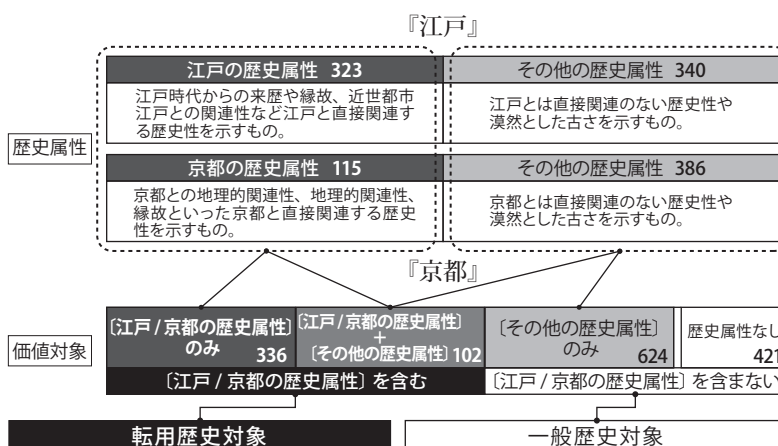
『江戸』

歴史属性

江戸の歴史属性 323
江戸時代からの来歴や縁故、近世都市江戸との関連性など江戸と直接関連する歴史性を示すもの。

その他の歴史属性 340
江戸とは直接関連のない歴史性や漠然とした古さを示すもの。

京都の歴史属性 115
京都との地理的関連性、地理的関連性、縁故といった京都と直接関連する歴史性を示すもの。

その他の歴史属性 386
京都とは直接関連のない歴史性や漠然とした古さを示すもの。

『京都』

価値対象

〔江戸 / 京都の歴史属性〕のみ 336

〔江戸 / 京都の歴史属性〕+〔その他の歴史属性〕102

〔その他の歴史属性〕のみ 624

歴史属性なし 421

〔江戸 / 京都の歴史属性〕を含む

〔江戸 / 京都の歴史属性〕を含まない

転用歴史対象

一般歴史対象